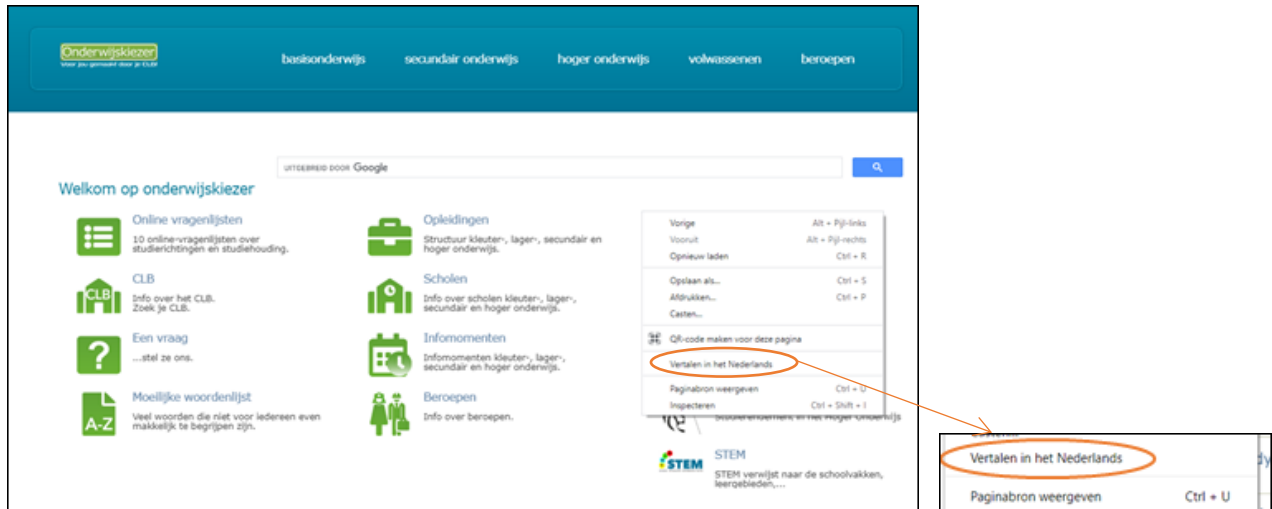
Onderwijskiezer
voor jou gemaakt door je CLB!

basisonderwijs secundair onderwijs hoger onderwijs volwassenen beroepen

UITGEBREID DOOR Google

Welkom op onderwijskiezer

Online vragenlijsten
10 online-vragenlijsten over studierichtingen en studiehouding.

CLB
Info over het CLB. Zoek je CLB.

Een vraag
...stel ze ons.

Moeilijke woordenlijst
Veel woorden die niet voor iedereen even makkelijk te begrijpen zijn.

Opleidingen
Structuur kleuter-, lager-, secundair en hoger onderwijs.

Scholen
Info over scholen kleuter-, lager-, secundair en hoger onderwijs.

Infomomenten
Infomomenten kleuter-, lager-, secundair en hoger onderwijs.

Beroepen
Info over beroepen.

Vorige Alt + Pijl-links
Vooruit Alt + Pijl-rechts
Opnieuw laden Ctrl + R
Opslaan als... Ctrl + S
Afdrukken... Ctrl + P
Casten...
QR-code maken voor deze pagina
Vertalen in het Nederlands
Paginabron weergeven Ctrl + U
Inspecteren Ctrl + Shift + I

Studierendement in het Hoger Onderwijs

STEM
STEM verwijst naar de schoolvakken, leergebieden,...

Vertalen in het Nederlands
Paginabron weergeven Ctrl + U